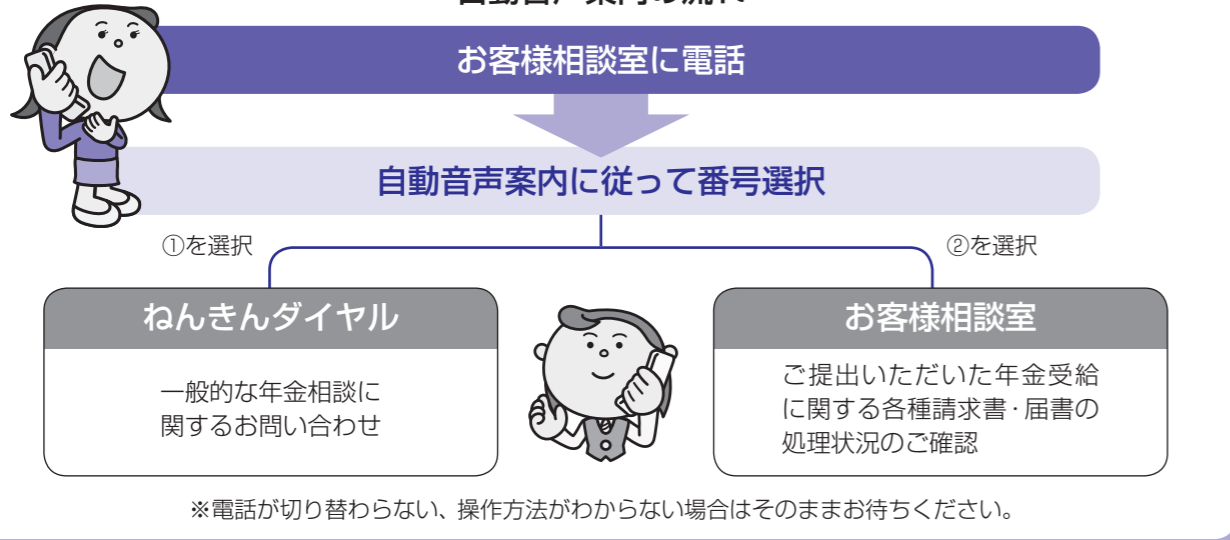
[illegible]

お客様相談室に電話

自動音声案内に従って番号選択

①を選択

②を選択

ねんきんダイヤル

一般的な年金相談に関するお問い合わせ

お客様相談室

ご提出いただいた年金受給に関する各種請求書・届書の処理状況のご確認

※電話が切り替わらない、操作方法がわからない場合はそのままお待ちください。